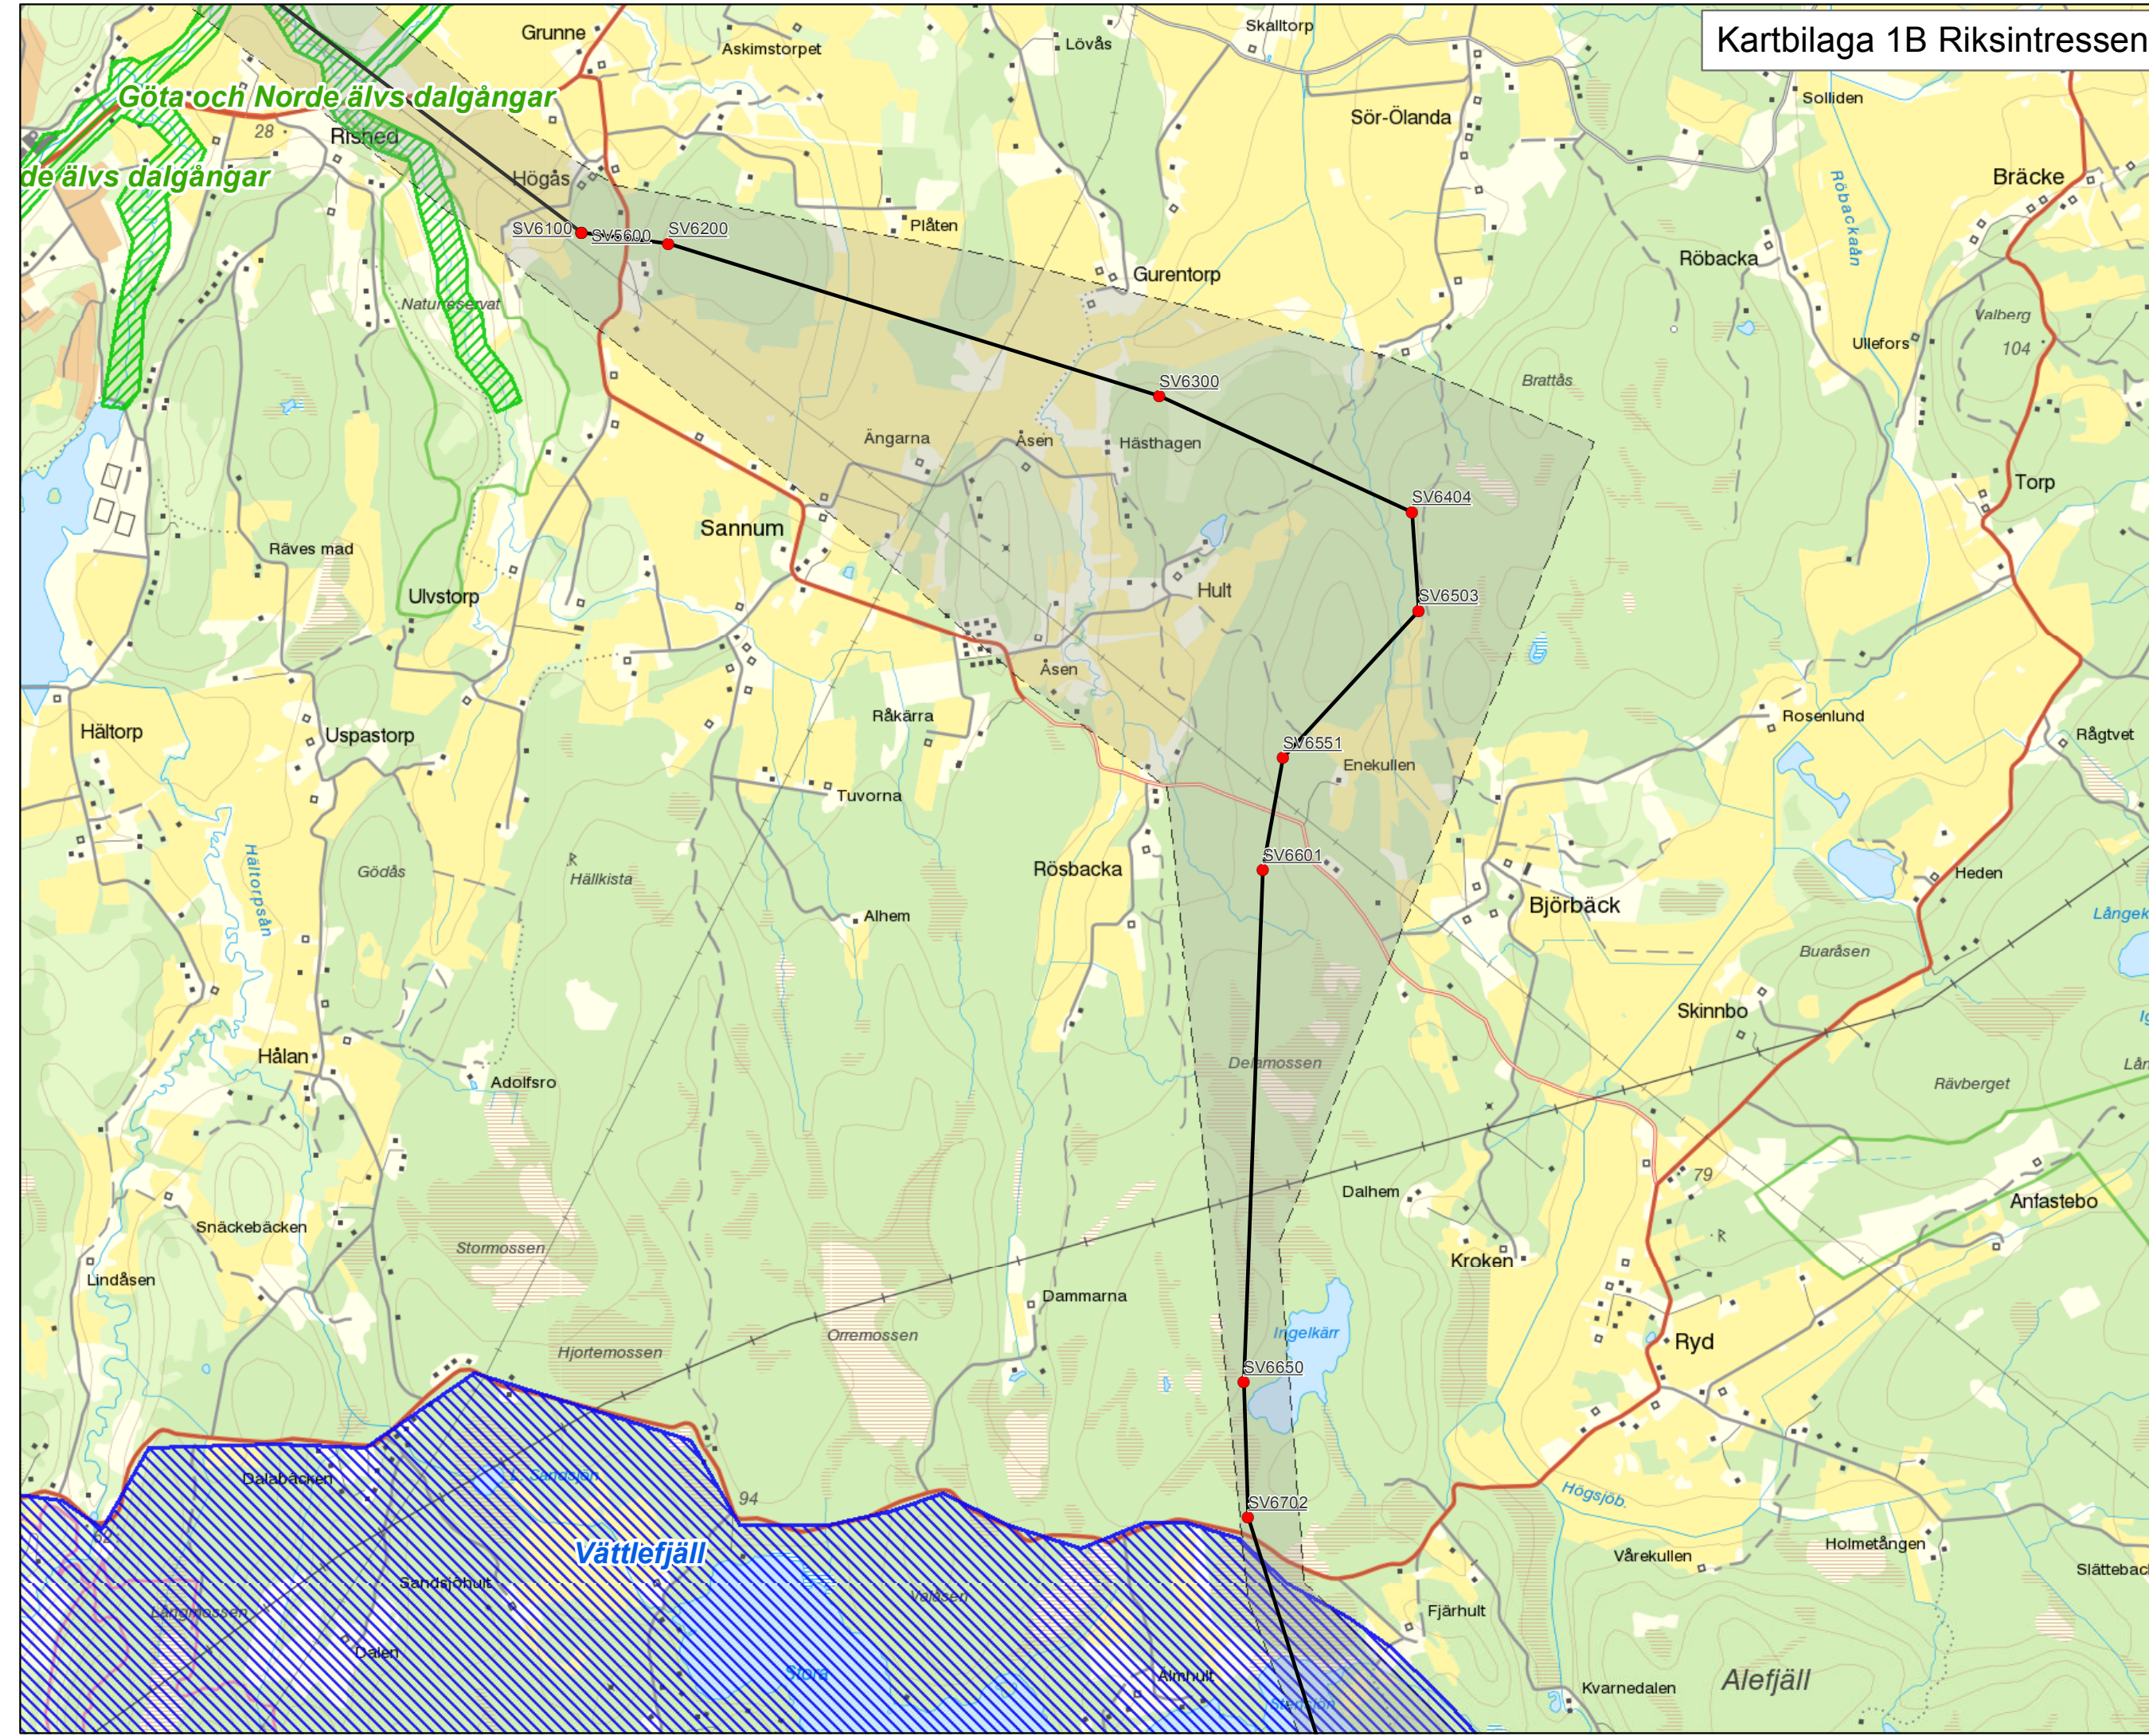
Kartbilaga 1B Riksintressen

Göta och Norde älvs dalgångar
de älvs dalgångar
Grunne
Askimstorpet
Lövås
Skalltorp
Solliden
Sör-Ölanda
Rished
28
Högås
Bräcke
SV6100
SV5600
SV6200
Plåten
Röbackaån
Röbacka
Gurentorp
Naturreservat
Valberg
Ullefors
104
SV6300
Brattås
Ängarna
Åsen
Hästhagen
SV6404
Torp
Sannum
Råves mad
Hult
Ulvstorp
SV6503
Åsen
Råkärra
Rosenlund
Rågtvet
Hältorp
Uspastorp
SV6551
Enekullen
Tuvorna
Hältorpsån
SV6601
Gödås
Hällkista
Rösbacka
Heden
Björbäck
Alhem
Långek
Buaråsen
Skinnbo
Hålan
Delmossen
Adolfsro
Rävberget
79
Dalhem
Anfastebo
Snäckebäcken
Stormossen
Kroken
Lindåsen
Dammarna
Ingelkärr
Orremossen
Ryd
Hjortemossen
SV6650
Dalabäcken
94
Högsjöb.
SV6702
Vättlefjäll
Holmetången
Våreklullen
Sandsjöhult
Slättebac
Fjärhult
Dalen
Almhult
Kvarnedalen
Alefjäll